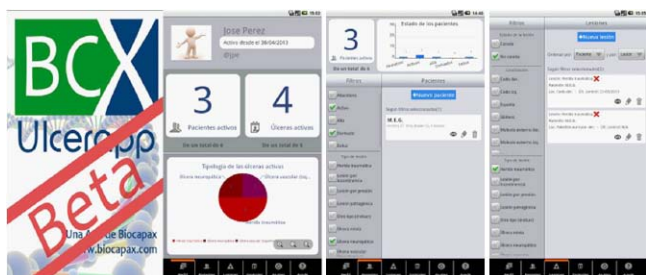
BCX
Ulcerapp
Beta
Una App de Biocapax
www.biocapax.com

Jose Perez
Activo desde el 28/04/2013
Elpe

3
Pacientes activos
De un total de 6

4
Úlceras activas
De un total de 6

Tipología de las úlceras activas
Úlcera neuropática
Úlcera vascular
Úlcera traumática

3
Pacientes activos
De un total de 6
Estado de los pacientes

Filtros
Pacientes
+Nuevo paciente
Abandono
Activo
Alta
Derivado
Exitus
Tipo de lesión
Herida traumática
Lesión por incontinencia
Lesión por presión
Lesión yatrogénica
Pie diabético
Úlcera mixta
Úlcera neuropática
Úlcera vascular

M.E.G.

Filtros
Lesiones
+Nueva lesión
Ordenar por: Paciente
Estado de la lesión
Curada
No curada
Localización
Codo der.
Codo izq.
Espalda
Glúteos
Miembro anterior der.
Miembro anterior izq.
Tipo de lesión
Herida traumática
Lesión por incontinencia
Lesión por presión
Lesión yatrogénica
Pie diabético
Úlcera mixta
Úlcera neuropática
Úlcera vascular

Lesión: Herida traumática
Lesión: Herida traumática